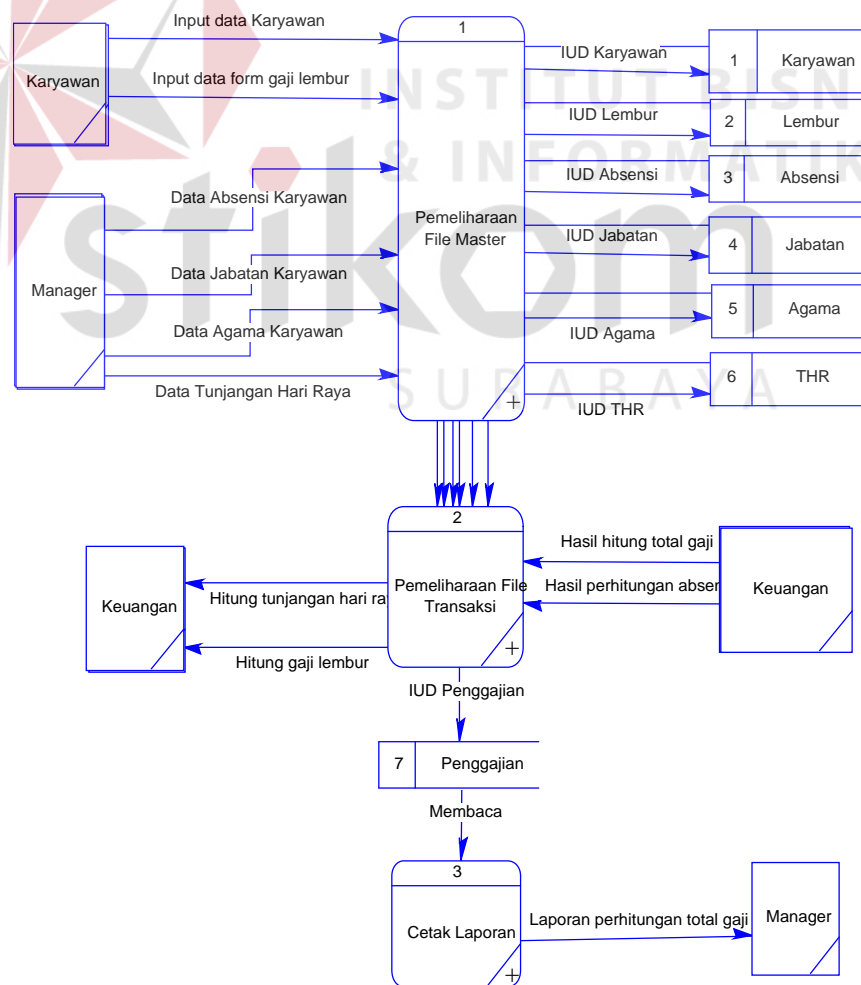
Input data Karyawan

Karyawan

Input data form gaji lembur

1

Pemeliharaan File Master

IUD Karyawan

1 Karyawan

IUD Lembur

2 Lembur

IUD Absensi

3 Absensi

IUD Jabatan

4 Jabatan

5 Agama

IUD Agama

6 THR

IUD THR

Manager

Data Absensi Karyawan

Data Jabatan Karyawan

Data Agama Karyawan

Data Tunjangan Hari Raya

INSTITUT BISNIS & INFORMATIKA stikom SURABAYA

2

Pemeliharaan File Transaksi

Keuangan

Hitung tunjangan hari ra

Hitung gaji lembur

Hasil hitung total gaji

Hasil perhitungan abser

Keuangan

IUD Penggajian

7 Penggajian

Membaca

3

Cetak Laporan

Laporan perhitungan total gaji

Manager